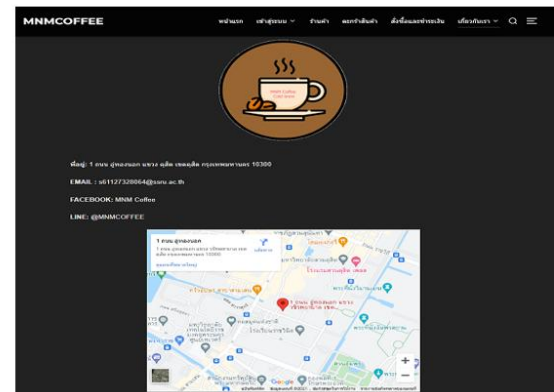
MNMCOFFEE

หน้าแรก เข้าสู่ระบบ ร้านค้า ตะกร้าสินค้า สั่งซื้อและชำระเงิน เกี่ยวกับเรา

MNM Coffee

ที่อยู่: 1 ถนน อู่ทองนอก แขวง ดุสิต เขตดุสิต กรุงเทพมหานคร 10300

EMAIL : s61127328064@ssru.ac.th

FACEBOOK: MNM Coffee

LINE: @MNMCOFFEE

1 ถนน อู่ทองนอก

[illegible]

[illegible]

Google

+

−